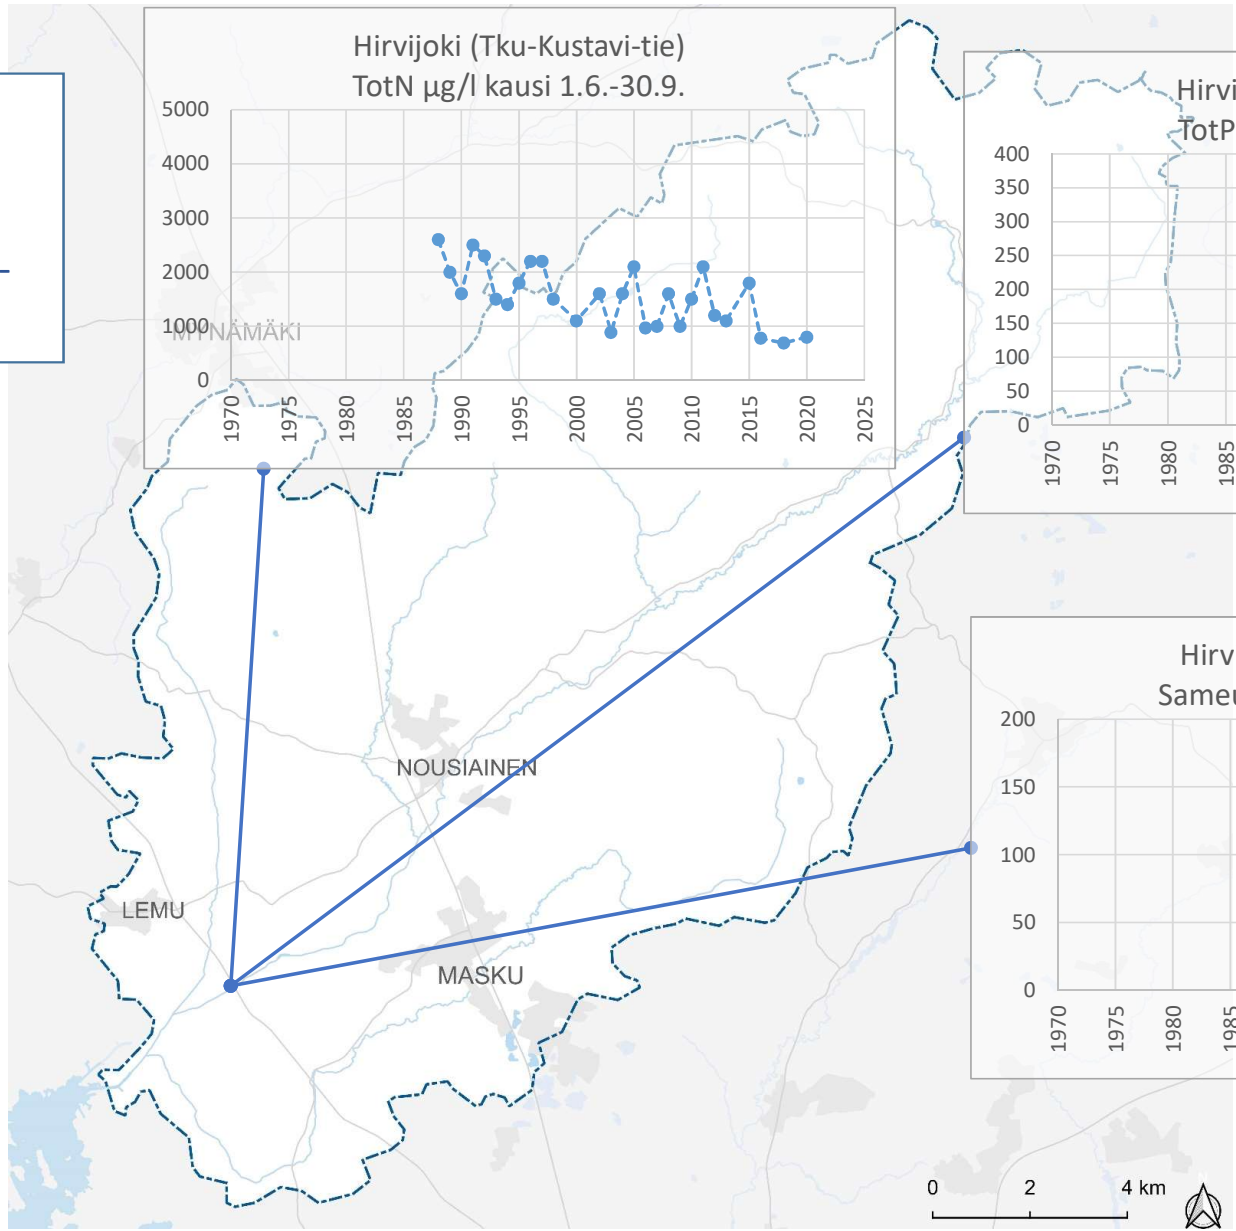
Hirvijoki (Tku-Kustavi-tie)
TotN µg/l kausi 1.6.-30.9.

5000
4000
3000
2000
1000
0
1970
1975
1980
1985
1990
1995
2000
2005
2010
2015
2020
2025

MYNÄMÄKI

Hirvi
TotP

400
350
300
250
200
150
100
50
0
1970
1975
1980
1985

Hirv
Sameu

200
150
100
50
0
1970
1975
1980
1985

NOUSIAINEN
LEMU
MASKU

0
2
4 km